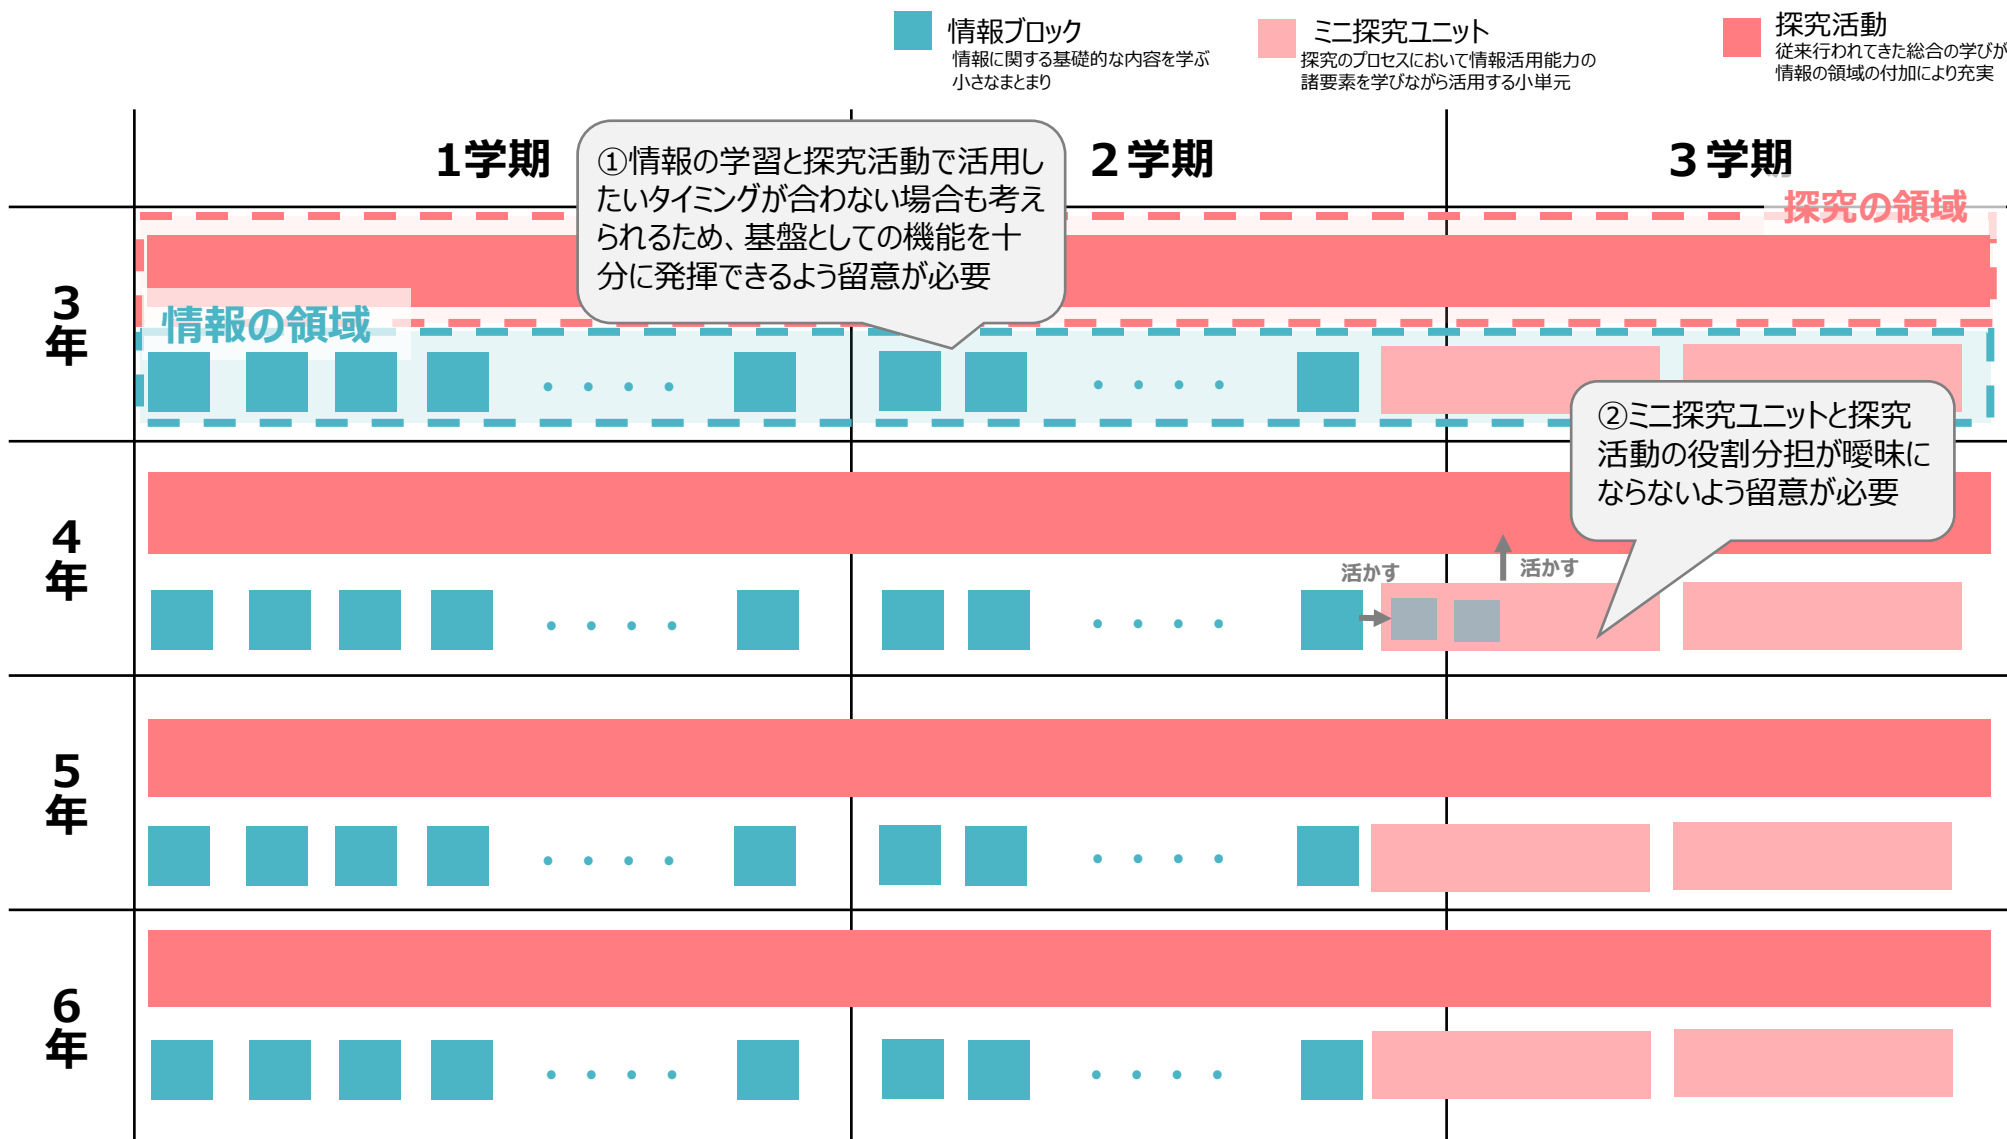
情報ブロック
情報に関する基礎的な内容を学ぶ小さなまとまり

ミニ探究ユニット
探究のプロセスにおいて情報活用能力の諸要素を学びながら活用する小単元

探究活動
従来行われてきた総合の学びが情報の領域の付加により充実

1学期

①情報の学習と探究活動で活用したいタイミングが合わない場合も考えられるため、基盤としての機能を十分に発揮できるよう留意が必要

2学期

3学期

探究の領域

3年

情報の領域

. . . .

. . . .

②ミニ探究ユニットと探究活動の役割分担が曖昧にならないよう留意が必要

4年

活かす

活かす

. . . .

. . . .

5年

. . . .

. . . .

6年

. . . .

. . . .